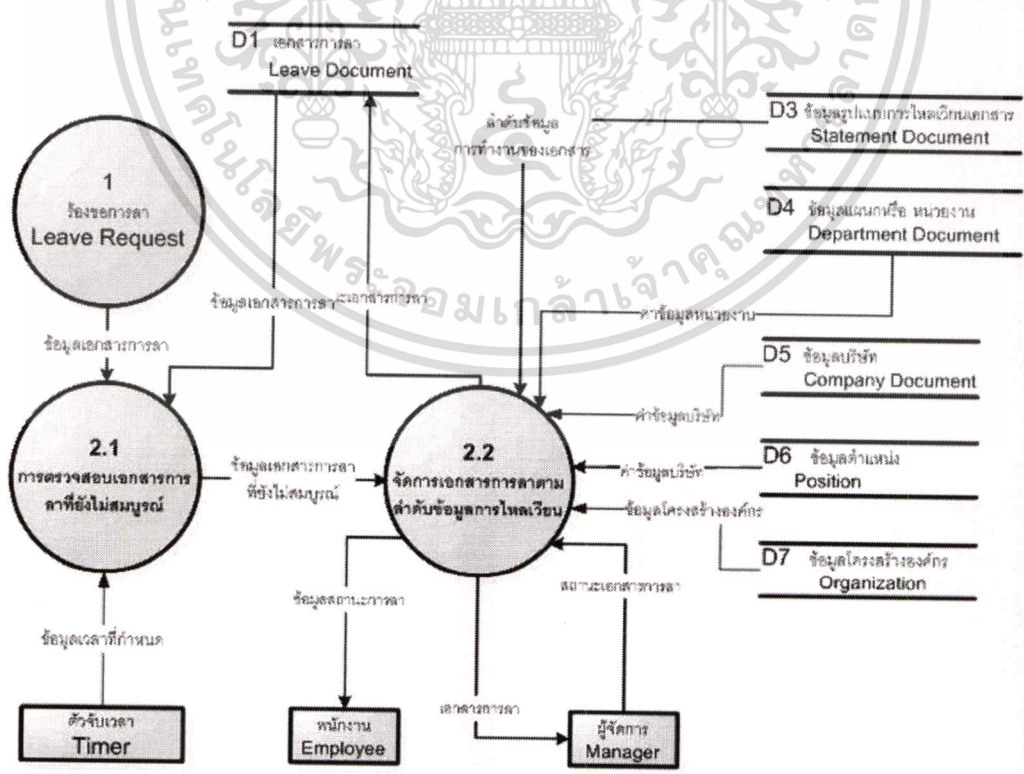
D1 เอกสารการลา
Leave Document

D3 ข้อมูลรูปแบบการไหลเวียนเอกสาร
Statement Document

ลำดับข้อมูล
การทำงานของเอกสาร

1
ร้องขอการลา
Leave Request

D4 ข้อมูลแผนกหรือ หน่วยงาน
Department Document

ข้อมูลเอกสารการลา

เอกสารการลา

ค่าข้อมูลหน่วยงาน

ข้อมูลเอกสารการลา

D5 ข้อมูลบริษัท
Company Document

ค่าข้อมูลบริษัท

2.1
การตรวจสอบเอกสารการลาที่ยังไม่สมบูรณ์

ข้อมูลเอกสารการลา
ที่ยังไม่สมบูรณ์

2.2
จัดการเอกสารการลาตามลำดับข้อมูลการไหลเวียน

ค่าข้อมูลบริษัท

D6 ข้อมูลตำแหน่ง
Position

ข้อมูลโครงสร้างองค์กร

D7 ข้อมูลโครงสร้างองค์กร
Organization

ข้อมูลสถานะการลา

สถานะเอกสารการลา

ข้อมูลเวลาที่กำหนด

เอกสารการลา

ตัวจับเวลา
Timer

พนักงาน
Employee

ผู้จัดการ
Manager